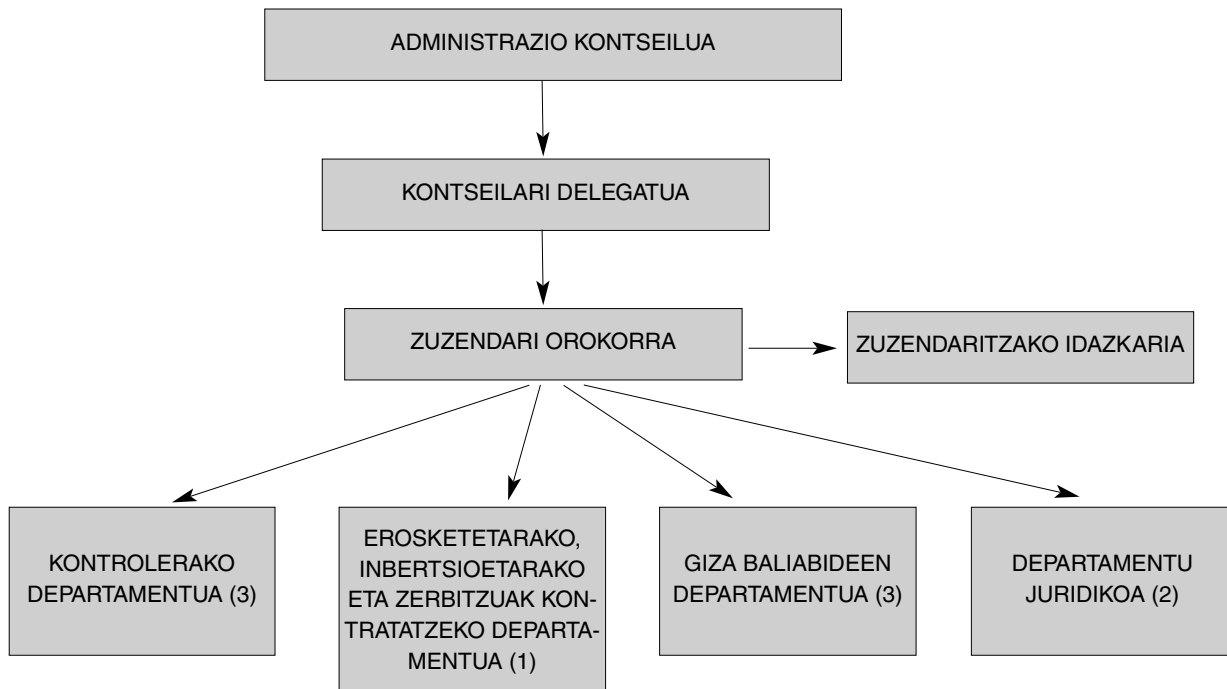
ADMINISTRAZIO KONTSEILUA

KONTSEILARI DELEGATUA

ZUZENDARI OROKORRA

ZUZENDARITZAKO IDAZKARIA

KONTROLERAKO DEPARTAMENTUA (3)

EROSKETETARAKO, INBERTSIOETARAKO ETA ZERBITZUAK KONTRATATZEKO DEPARTAMENTUA (1)

GIZA BALIABIDEEN DEPARTAMENTUA (3)

DEPARTAMENTU JURIDIKOA (2)